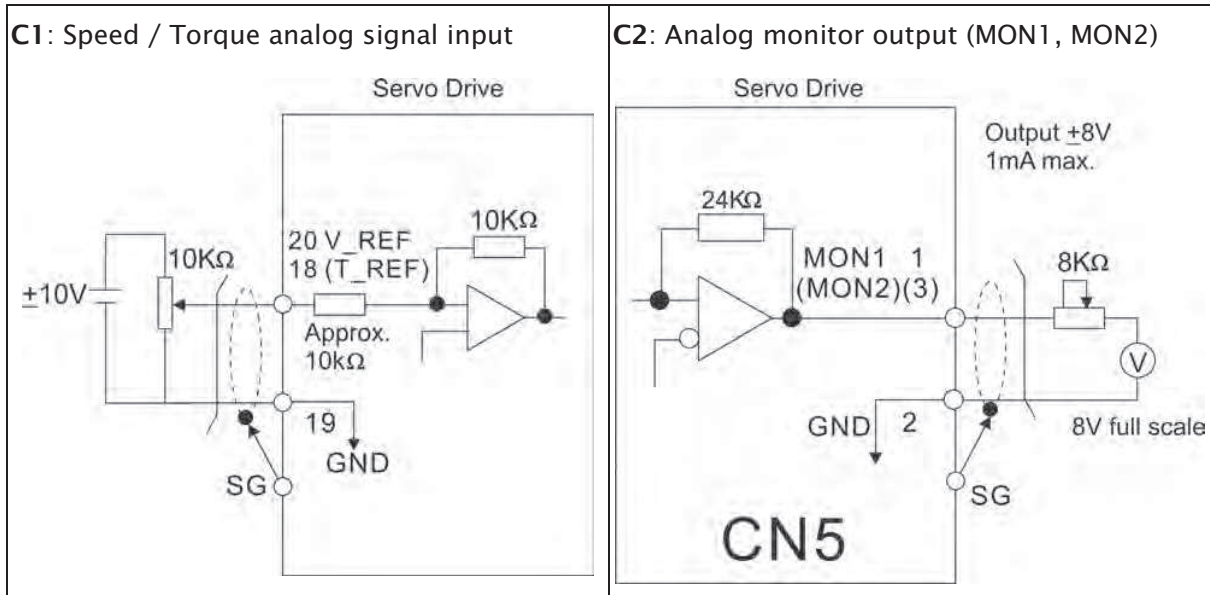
| C1: Speed / Torque analog signal input | C2: Analog monitor output (MON1, MON2) |
|---|---|
| Servo Drive<br>10KΩ<br>20 V_REF<br>18 (T_REF)<br>10KΩ<br>±10V<br>Approx. 10kΩ<br>19<br>GND<br>SG | Servo Drive<br>Output ±8V 1mA max.<br>24KΩ<br>MON1 1 (MON2)(3)<br>8KΩ<br>V<br>GND 2<br>8V full scale<br>SG<br>CN5 |